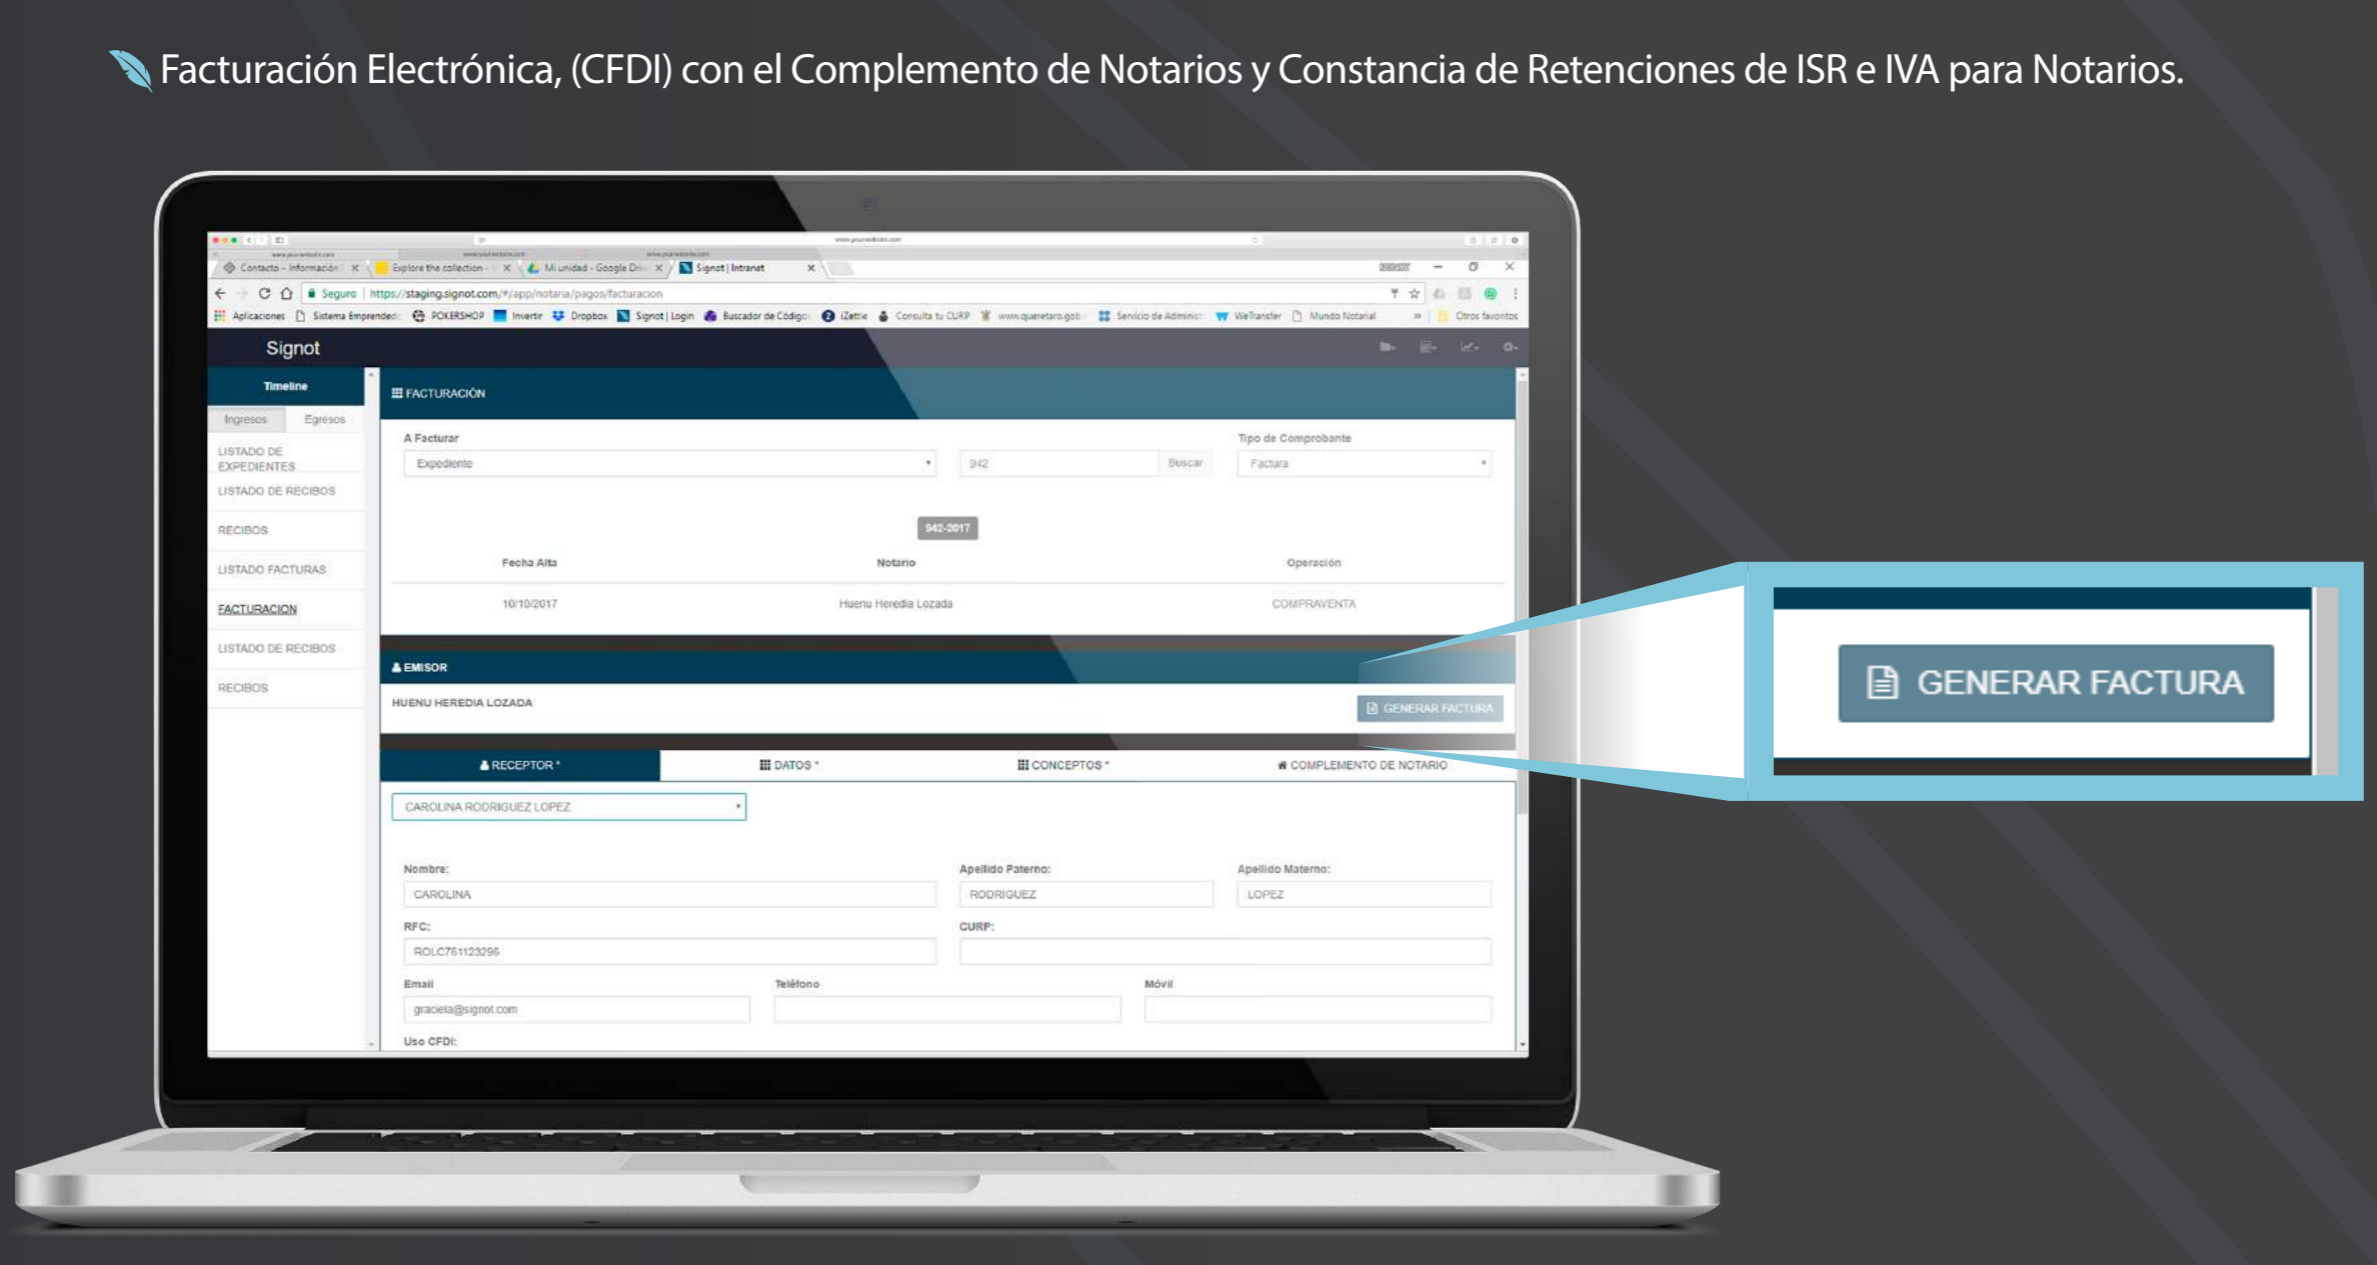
Facturación Electrónica, (CFDI) con el Complemento de Notarios y Constancia de Retenciones de ISR e IVA para Notarios.

Contacto - Información | Explore the collection | Mi unidad - Google Dri | Signot | Intranet

Seguro | https://staging.signot.com/#/app/notaria/pagos/facturacion

Aplicaciones | Sistema Emprended | POKERSHOP | Invertir | Dropbox | Signot | Login | Buscador de Código | iZettle | Consulta tu CURP | www.queretaro.gob | Servicio de Administ | WeTransfer | Mundo Notarial | Otros favoritos

Signot

Timeline
Ingresos | Egresos
LISTADO DE EXPEDIENTES
LISTADO DE RECIBOS
RECIBOS
LISTADO FACTURAS
FACTURACION
LISTADO DE RECIBOS
RECIBOS

FACTURACIÓN

A Facturar
Expediente
942
Buscar
Tipo de Comprobante
Factura

942-2017

| Fecha Alta | Notario | Operación |
|---|---|---|
| 10/10/2017 | Huenu Heredia Lozada | COMPRAVENTA |

EMISOR
HUENU HEREDIA LOZADA
GENERAR FACTURA

RECEPTOR * | DATOS * | CONCEPTOS * | COMPLEMENTO DE NOTARIO

CAROLINA RODRIGUEZ LOPEZ

Nombre:
CAROLINA
Apellido Paterno:
RODRIGUEZ
Apellido Materno:
LOPEZ
RFC:
ROLC761123296
CURP:
Email
graciela@signot.com
Teléfono
Móvil
Uso CFDI:

GENERAR FACTURA